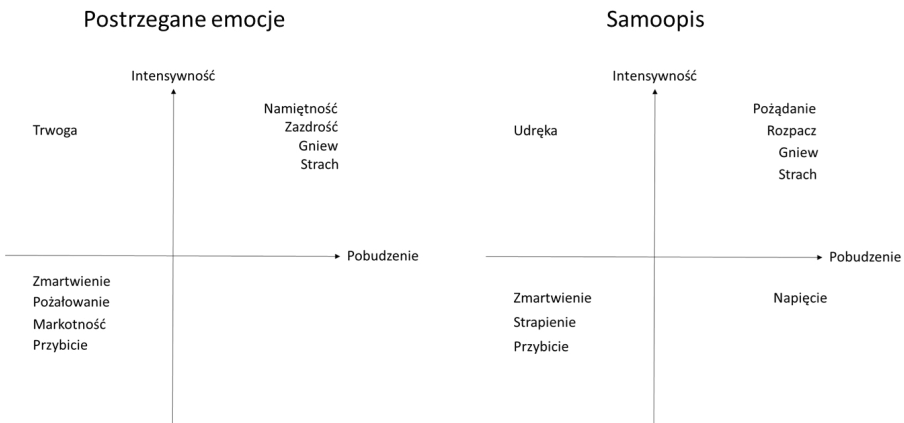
Postrzegane emocje

Intensywność

Trwoga

Namiętność
Zazdrość
Gniew
Strach

Pobudzenie

Zmartwienie
Pożałowanie
Markotność
Przybicie

Samoopis

Intensywność

Udręka

Pożądanie
Rozpacz
Gniew
Strach

Pobudzenie

Zmartwienie
Strapienie
Przybicie

Napięcie